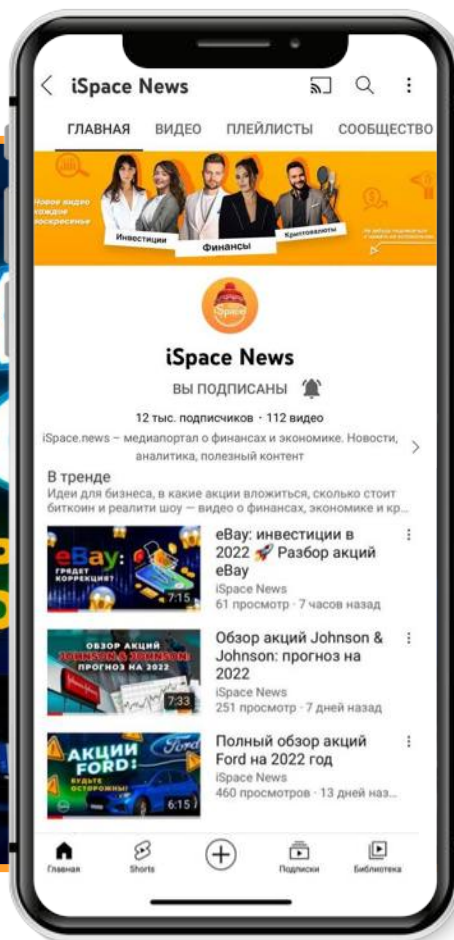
iSpace News

ГЛАВНАЯ ВИДЕО ПЛЕЙЛИСТЫ СООБЩЕСТВО

Новое видео каждое воскресенье

Инвестиции Финансы Криптовалюты

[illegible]

iSpace

iSpace News

ВЫ ПОДПИСАНЫ

12 тыс. подписчиков · 112 видео

iSpace.news – медиапортал о финансах и экономике. Новости, аналитика, полезный контент

В тренде

Идеи для бизнеса, в какие акции вложиться, сколько стоит биткоин и реалити шоу — видео о финансах, экономике и кр...

eBay ГРЯДЕТ КОРРЕКЦИЯ? 7:15

eBay: инвестиции в 2022 🚀 Разбор акций eBay
iSpace News
61 просмотр · 7 часов назад

ОБЗОР АКЦИЙ JOHNSON & JOHNSON: ПРОГНОЗ НА 2022 7:33

Обзор акций Johnson & Johnson: прогноз на 2022
iSpace News
251 просмотр · 7 дней назад

АКЦИИ FORD: БУДЬТЕ ОСТОРОЖНЫ! Ford 6:15

Полный обзор акций Ford на 2022 год
iSpace News
460 просмотров · 13 дней наз...

Главная Shorts Подписки Библиотека